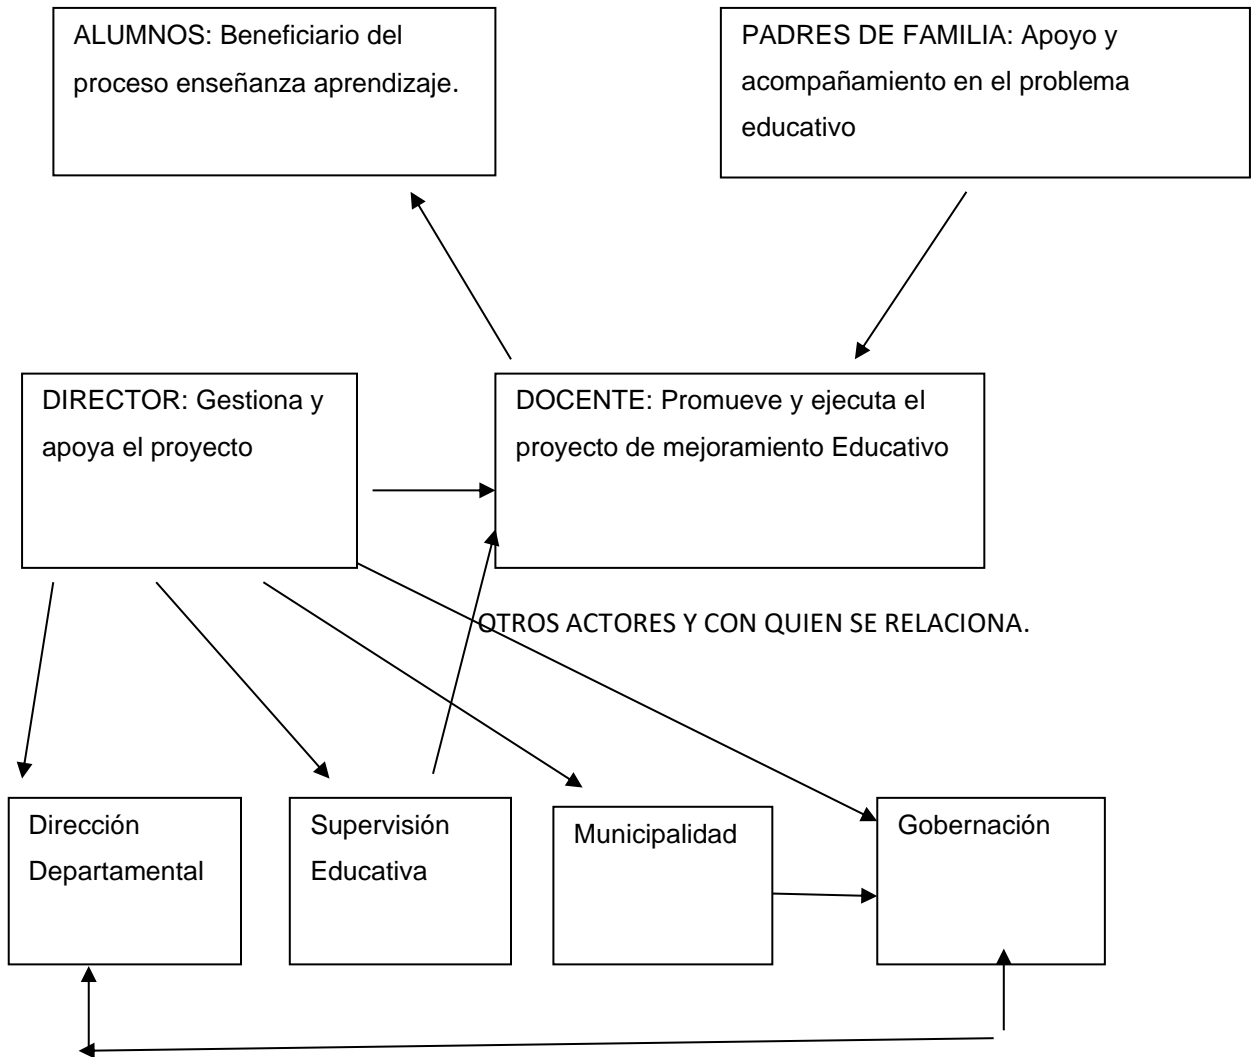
ALUMNOS: Beneficiario del proceso enseñanza aprendizaje.

PADRES DE FAMILIA: Apoyo y acompañamiento en el problema educativo

DIRECTOR: Gestiona y apoya el proyecto

DOCENTE: Promueve y ejecuta el proyecto de mejoramiento Educativo

OTROS ACTORES Y CON QUIEN SE RELACIONA.

Dirección Departamental

Supervisión Educativa

Municipalidad

Gobernación